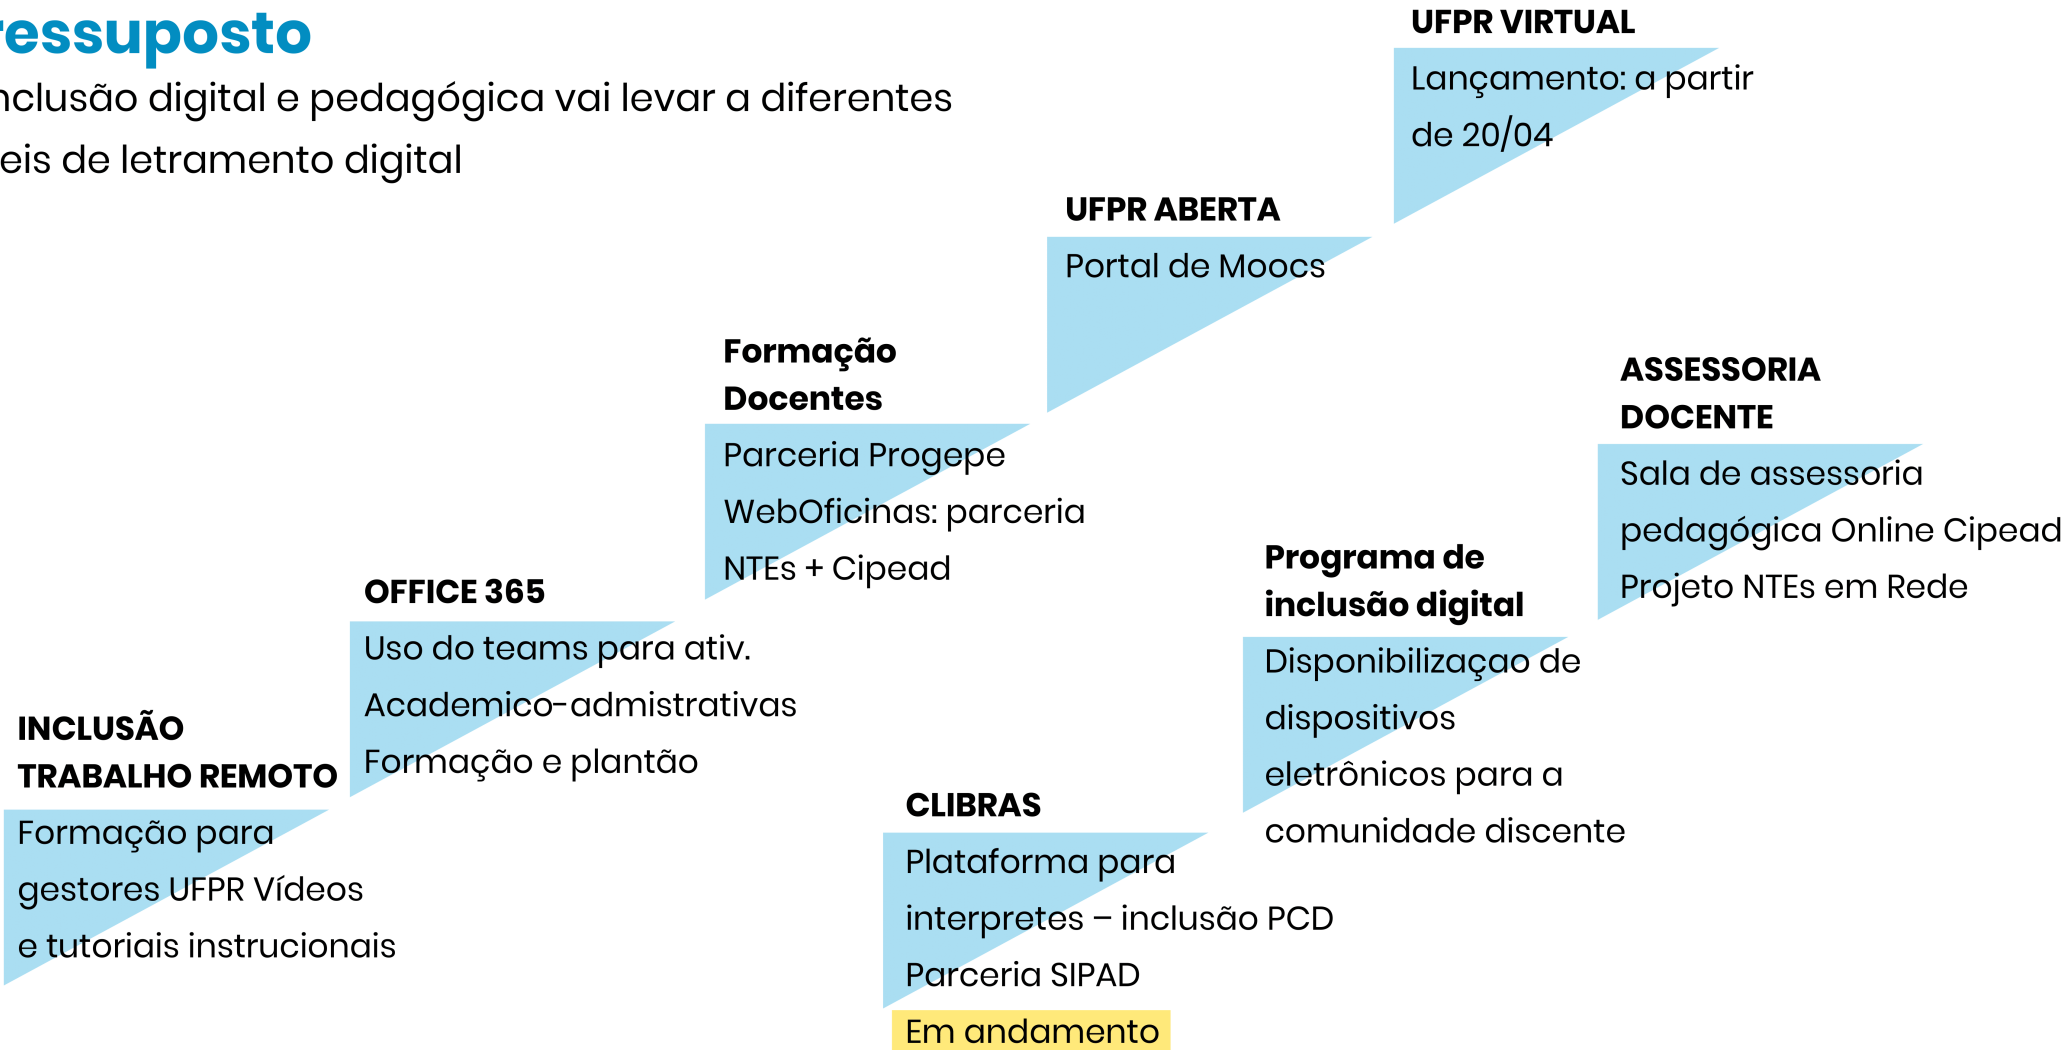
ressuposto

nclusão digital e pedagógica vai levar a diferentes eis de letramento digital

UFPR VIRTUAL
Lançamento: a partir de 20/04

UFPR ABERTA
Portal de Moocs

Formação Docentes
Parceria Progepe
WebOficinas: parceria NTEs + Cipead

ASSESSORIA DOCENTE
Sala de assessoria pedagógica Online Cipead
Projeto NTEs em Rede

Programa de inclusão digital
Disponibilizaçao de dispositivos eletrônicos para a comunidade discente

OFFICE 365
Uso do teams para ativ. Academico-admistrativas
Formação e plantão

INCLUSÃO TRABALHO REMOTO
Formação para gestores UFPR Vídeos e tutoriais instrucionais

CLIBRAS
Plataforma para interpretes – inclusão PCD
Parceria SIPAD
Em andamento